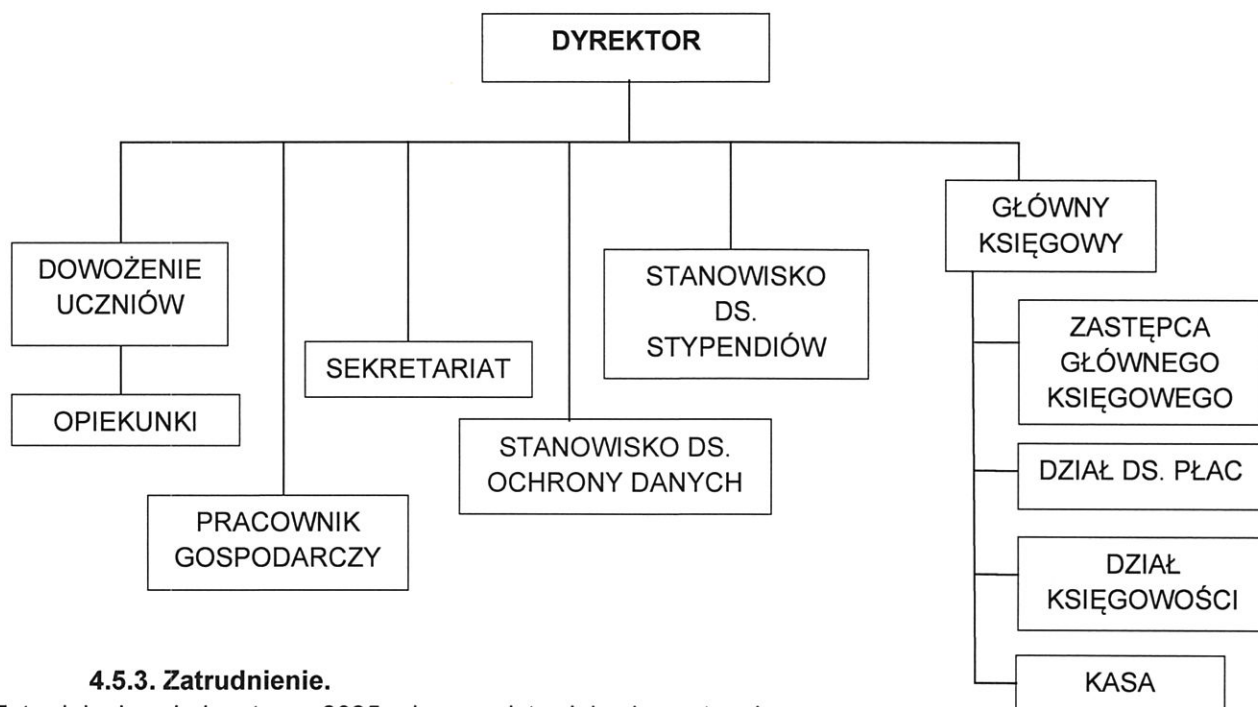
DYREKTOR

DOWOŻENIE UCZNIÓW

OPIEKUNKI

PRACOWNIK GOSPODARCZY

SEKRETARIAT

STANOWISKO DS. OCHRONY DANYCH

STANOWISKO DS. STYPENDIÓW

GŁÓWNY KSIĘGOWY

ZASTĘPCA GŁÓWNEGO KSIĘGOWEGO

DZIAŁ DS. PŁAC

DZIAŁ KSIĘGOWOŚCI

KASA

4.5.3. Zatrudnienie.

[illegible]